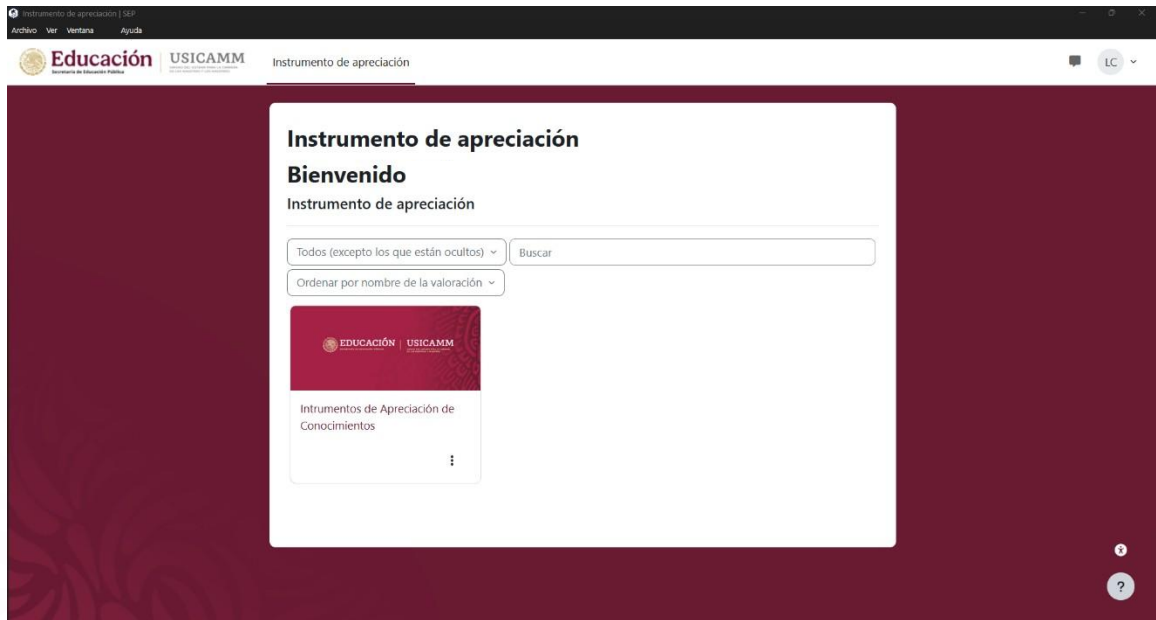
Instrumento de apreciación | SEP
Archivo Ver Ventana Ayuda

Educación
Secretaría de Educación Pública
USICAMM

Instrumento de apreciación

LC

Instrumento de apreciación

Bienvenido

Instrumento de apreciación

Todos (excepto los que están ocultos)
Buscar
Ordenar por nombre de la valoración

EDUCACIÓN | USICAMM

Intrumentos de Apreciación de Conocimientos

?